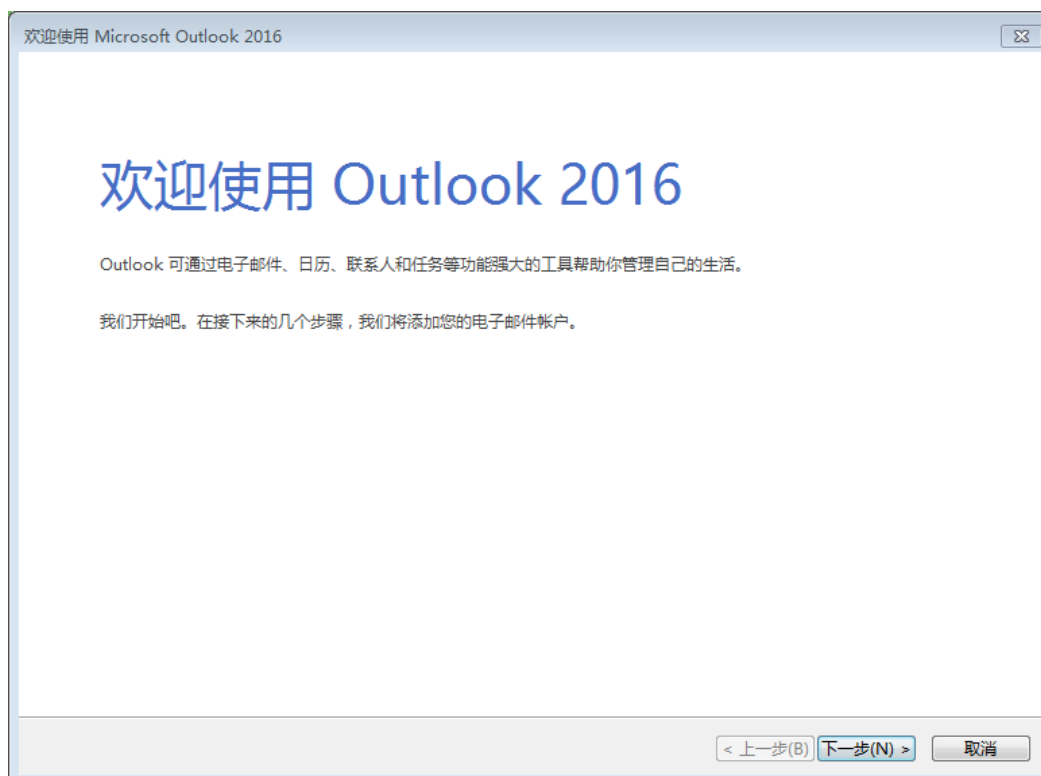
欢迎使用 Microsoft Outlook 2016

欢迎使用 Outlook 2016

Outlook 可通过电子邮件、日历、联系人和任务等功能强大的工具帮助你管理自己的生活。

我们开始吧。在接下来的几个步骤，我们将添加您的电子邮件帐户。

< 上一步(B) 下一步(N) > 取消